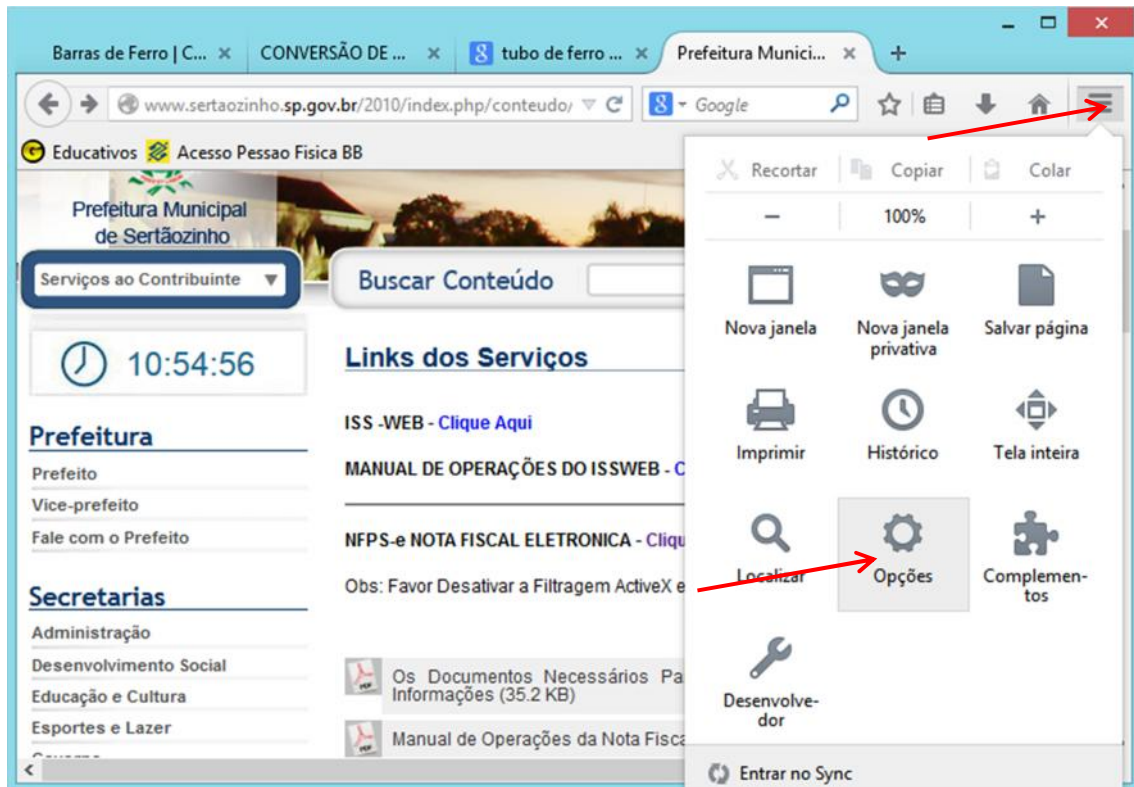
Barras de Ferro | C... ×
CONVERSÃO DE ... ×
tubo de ferro ... ×
Prefeitura Munici... ×
+

www.sertaozinho.sp.gov.br/2010/index.php/conteudo/
Google

Educativos
Acesso Pessao Fisica BB

Prefeitura Municipal de Sertãozinho

Serviços ao Contribuinte

Buscar Conteúdo

10:54:56

Links dos Serviços

ISS -WEB - Clique Aqui

MANUAL DE OPERAÇÕES DO ISSWEB - C

NFPS-e NOTA FISCAL ELETRONICA - Cliqu

Obs: Favor Desativar a Filtragem ActiveX e

Os Documentos Necessários Pa
Informações (35.2 KB)

Manual de Operações da Nota Fisca

Prefeitura
Prefeito
Vice-prefeito
Fale com o Prefeito

Secretarias
Administração
Desenvolvimento Social
Educação e Cultura
Esportes e Lazer

Recortar
Copiar
Colar
−
100%
+
Nova janela
Nova janela privativa
Salvar página
Imprimir
Histórico
Tela inteira
Localizar
Opções
Complementos
Desenvolvedor
Entrar no Sync